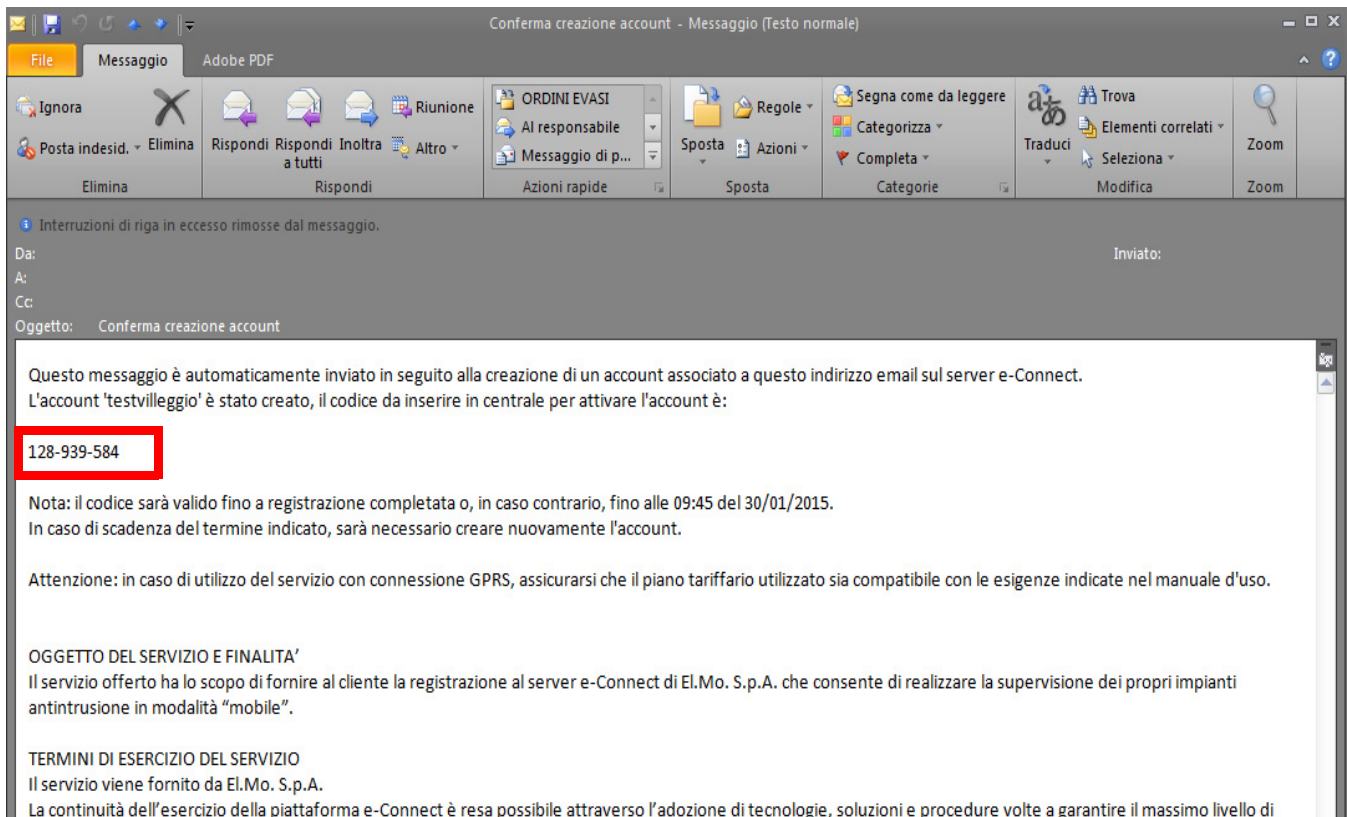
Conferma creazione account - Messaggio (Testo normale)

File Messaggio Adobe PDF

Ignora
Posta indesid.
Elimina
Elimina

Rispondi Rispondi a tutti Inoltra
Riunione
Altro
Rispondi

ORDINI EVASI
Al responsabile
Messaggio di p...
Azioni rapide

Sposta
Regole
Azioni
Sposta

Segna come da leggere
Categorizza
Completa
Categorie

Traduci
Trova
Elementi correlati
Seleziona
Modifica

Zoom
Zoom

Interruzioni di riga in eccesso rimosse dal messaggio.
Da:
Inviato:
A:
Cc:
Oggetto: Conferma creazione account

Questo messaggio è automaticamente inviato in seguito alla creazione di un account associato a questo indirizzo email sul server e-Connect.
L'account 'testvilleggio' è stato creato, il codice da inserire in centrale per attivare l'account è:

128-939-584

Nota: il codice sarà valido fino a registrazione completata o, in caso contrario, fino alle 09:45 del 30/01/2015.
In caso di scadenza del termine indicato, sarà necessario creare nuovamente l'account.

Attenzione: in caso di utilizzo del servizio con connessione GPRS, assicurarsi che il piano tariffario utilizzato sia compatibile con le esigenze indicate nel manuale d'uso.

OGGETTO DEL SERVIZIO E FINALITA'
Il servizio offerto ha lo scopo di fornire al cliente la registrazione al server e-Connect di El.Mo. S.p.A. che consente di realizzare la supervisione dei propri impianti antintrusione in modalità "mobile".

TERMINI DI ESERCIZIO DEL SERVIZIO
Il servizio viene fornito da El.Mo. S.p.A.
La continuità dell'esercizio della piattaforma e-Connect è resa possibile attraverso l'adozione di tecnologie, soluzioni e procedure volte a garantire il massimo livello di